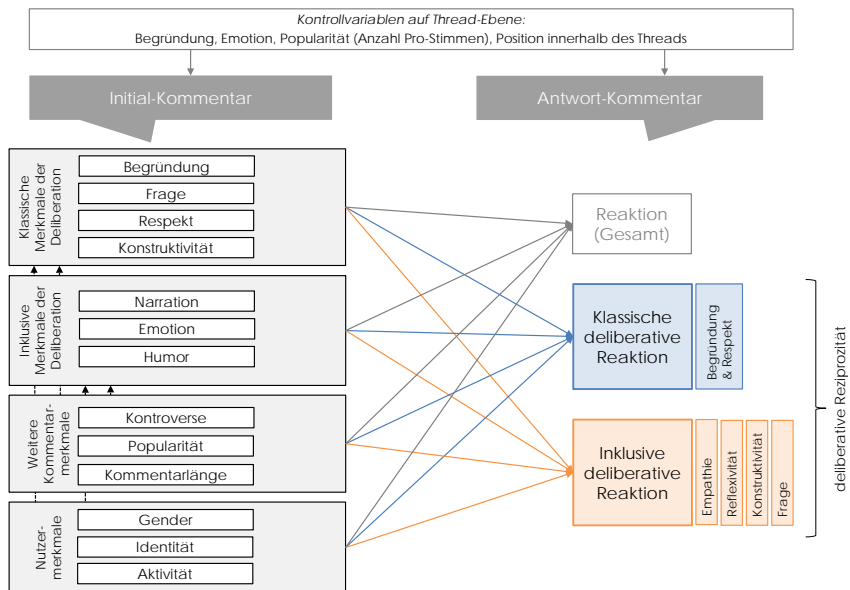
Kontrollvariablen auf Thread-Ebene:
Begründung, Emotion, Popularität (Anzahl Pro-Stimmen), Position innerhalb des Threads

Initial-Kommentar

Antwort-Kommentar

Klassische Merkmale der Deliberation
Begründung
Frage
Respekt
Konstruktivität

Inklusive Merkmale der Deliberation
Narration
Emotion
Humor

Weitere Kommentarmerkmale
Kontroverse
Popularität
Kommentarlänge

Nutzermerkmale
Gender
Identität
Aktivität

Reaktion (Gesamt)

Klassische deliberative Reaktion
Begründung & Respekt

Inklusive deliberative Reaktion
Empathie
Reflexivität
Konstruktivität
Frage

deliberative Reziprozität